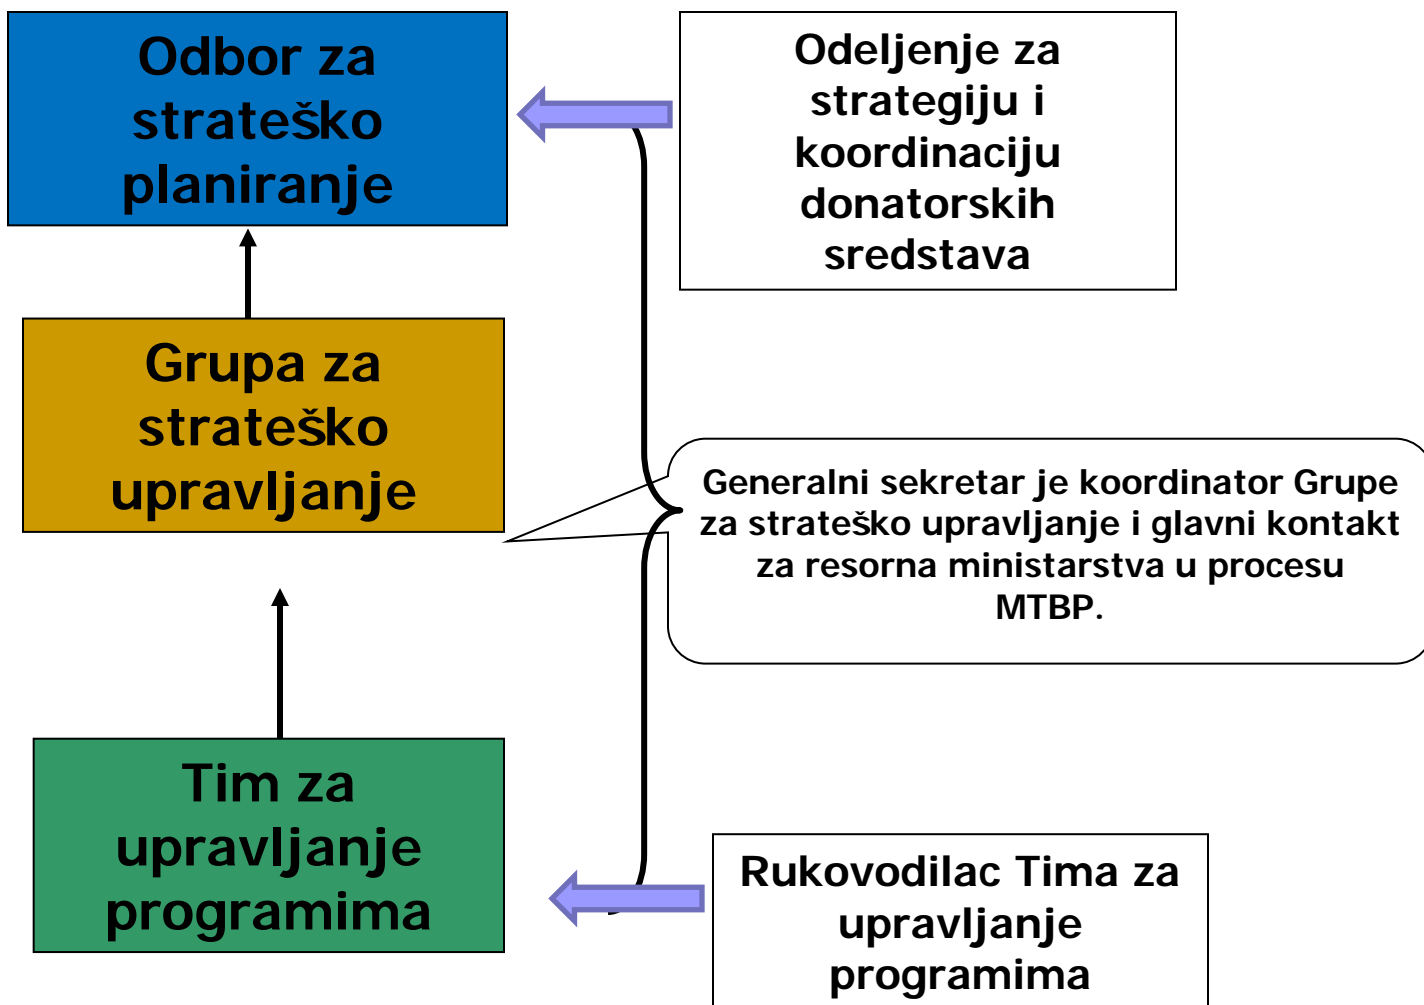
Odbor za strateško planiranje

Odeljenje za strategiju i koordinaciju donatorskih sredstava

Grupa za strateško upravljanje

Generalni sekretar je koordinator Grupe za strateško upravljanje i glavni kontakt za resorna ministarstva u procesu MTBP.

Tim za upravljanje programima

Rukovodilac Tima za upravljanje programima